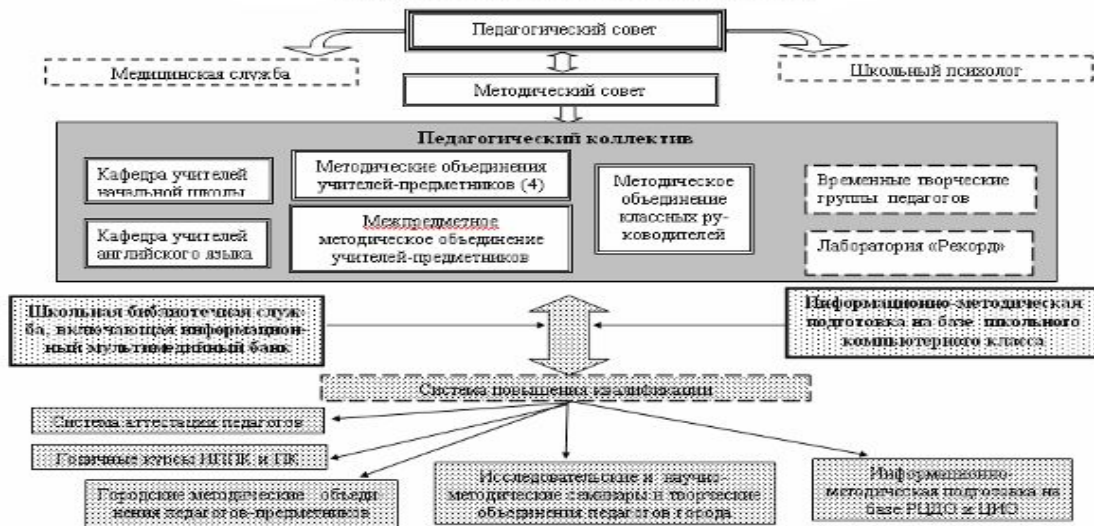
Педагогический совет

Медицинская служба

Школьный психолог

Методический совет

Педагогический коллектив

Кафедра учителей начальной школы

Методические объединения учителей-предметников (4)

Методическое обединение классных руководителей

Временные творческие группы педагогов

Кафедра учителей английского языка

Межпредметное методическое объединение учителей-предметников

Лаборатория «Рекорд»

Школьная библиотечная служба, включающая информационный мультимедийный банк

Информационно-методическая подготовка на базе школьного компьютерного класса

Система повышения квалификации

Система аттестации педагогов

Годичные курсы ИПК и ПК

Городские методические объединения педагогов-предметников

Исследовательские и научно-методические семинары и творческие объединения педагогов города

Информационно-методическая подготовка на базе РЦДО и ЦИО